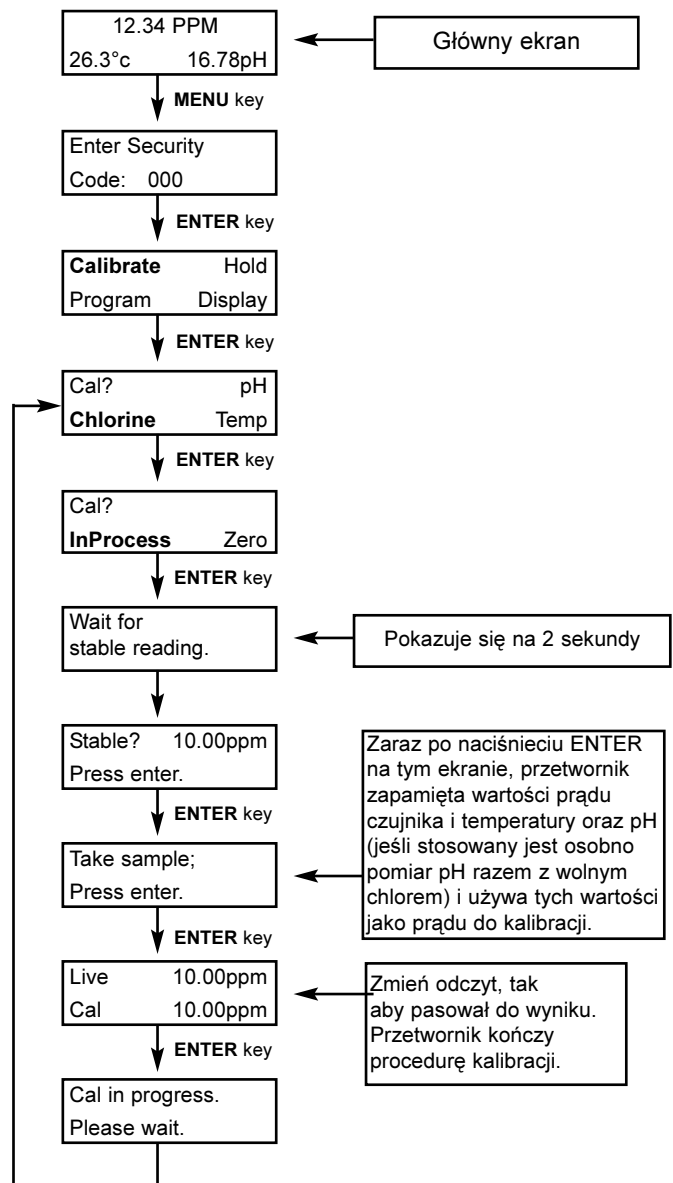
12.34 PPM
26.3°c 16.78pH

Główny ekran

MENU key

Enter Security
Code: 000

ENTER key

Calibrate Hold
Program Display

ENTER key

Cal? pH
Chlorine Temp

ENTER key

Cal?
InProcess Zero

ENTER key

Wait for
stable reading.

Pokazuje się na 2 sekundy

Stable? 10.00ppm
Press enter.

Zaraz po naciśnieciu ENTER na tym ekranie, przetwornik zapamięta wartości prądu czujnika i temperatury oraz pH (jeśli stosowany jest osobno pomiar pH razem z wolnym chlorem) i używa tych wartości jako prądu do kalibracji.

ENTER key

Take sample;
Press enter.

ENTER key

Live 10.00ppm
Cal 10.00ppm

Zmień odczyt, tak aby pasował do wyniku. Przetwornik kończy procedurę kalibracji.

ENTER key

Cal in progress.
Please wait.